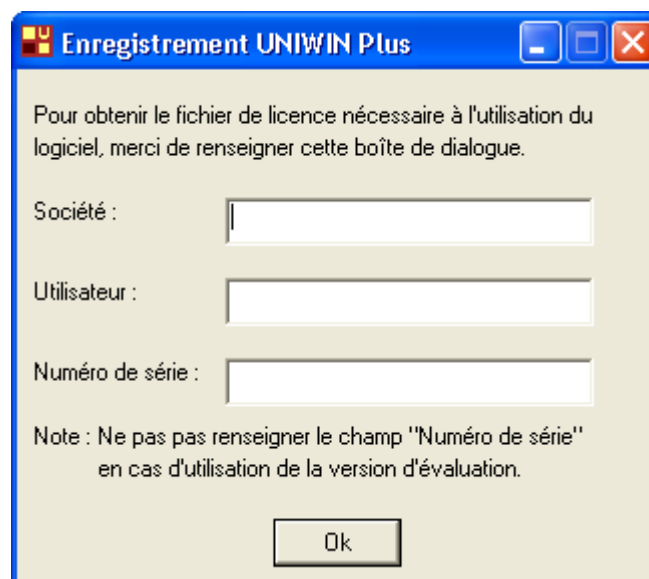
Enregistrement UNIWIN Plus

Pour obtenir le fichier de licence nécessaire à l'utilisation du logiciel, merci de renseigner cette boîte de dialogue.

Société :

Utilisateur :

Numéro de série :

Note : Ne pas pas renseigner le champ "Numéro de série" en cas d'utilisation de la version d'évaluation.

Ok